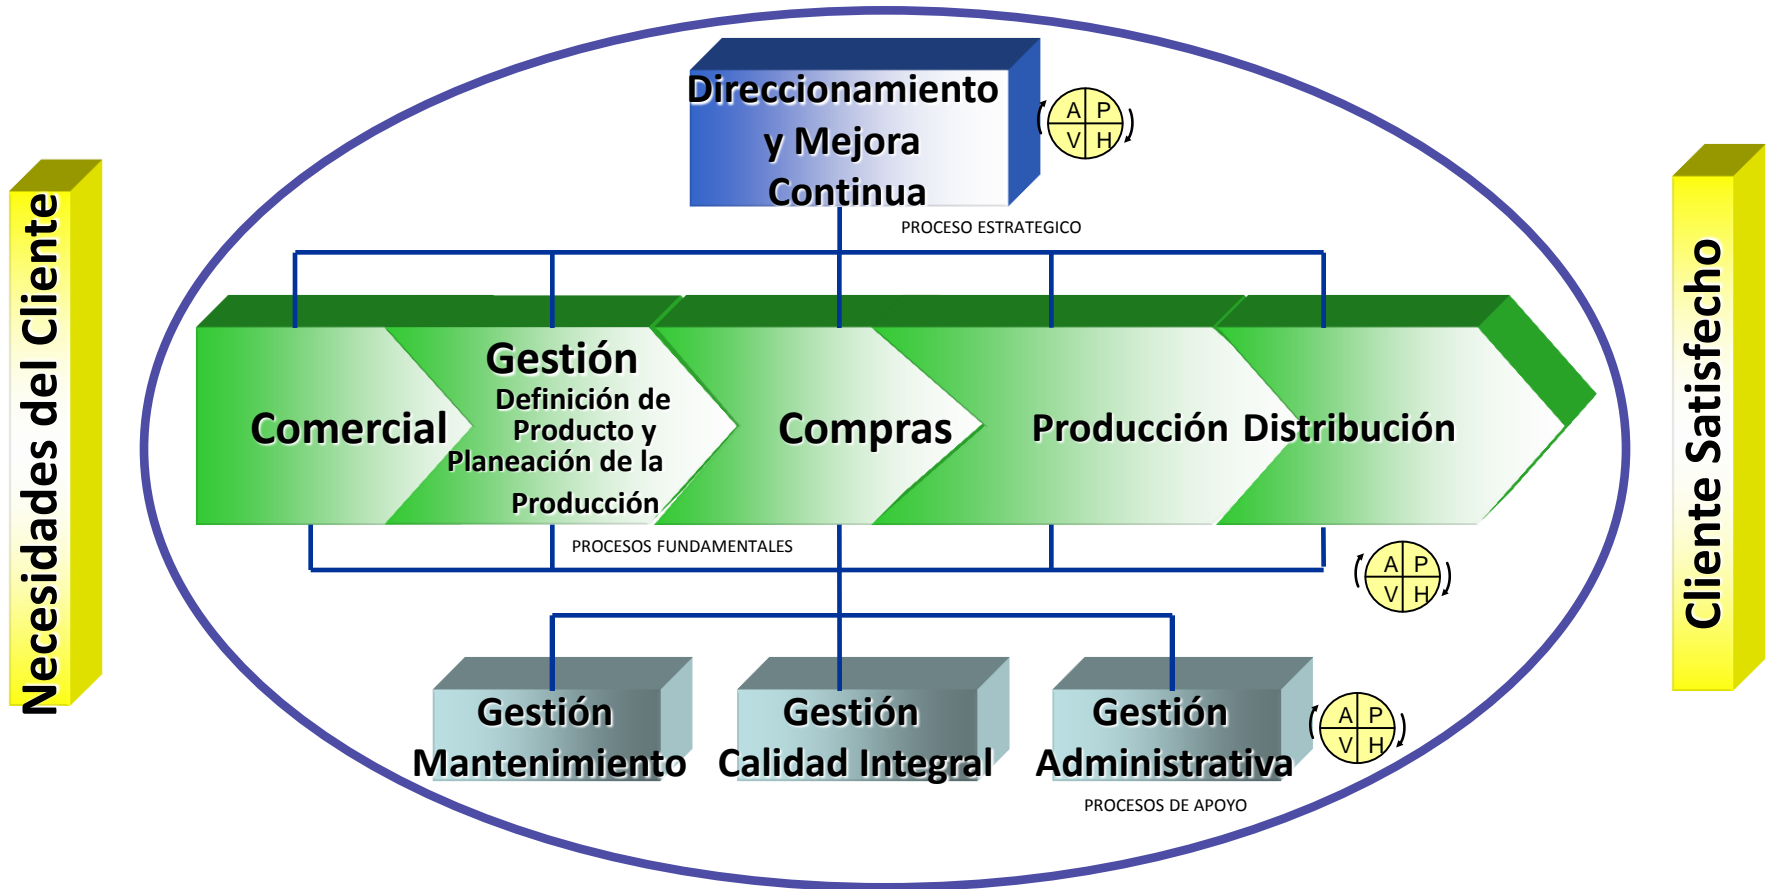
Necesidades del Cliente

Direccionamiento y Mejora Continua

A P
V H

PROCESO ESTRATEGICO

Comercial

Gestión Definición de Producto y Planeación de la Producción

Compras

Producción

Distribución

PROCESOS FUNDAMENTALES

A P
V H

Gestión Mantenimiento

Gestión Calidad Integral

Gestión Administrativa

A P
V H

PROCESOS DE APOYO

Cliente Satisfecho